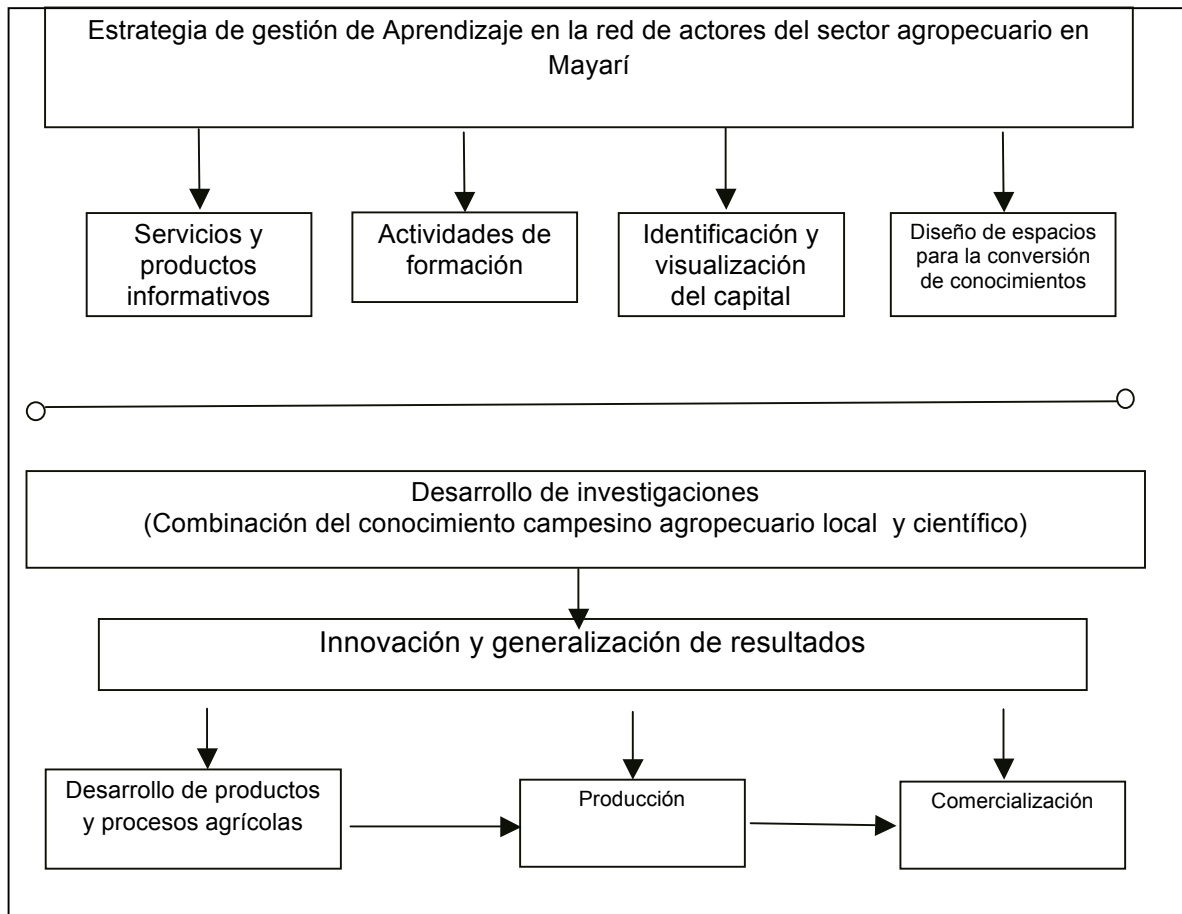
Estrategia de gestión de Aprendizaje en la red de actores del sector agropecuario en Mayarí

Servicios y productos informativos

Actividades de formación

Identificación y visualización del capital

Diseño de espacios para la conversión de conocimientos

Desarrollo de investigaciones
(Combinación del conocimiento campesino agropecuario local y científico)

Innovación y generalización de resultados

Desarrollo de productos y procesos agrícolas

Producción

Comercialización